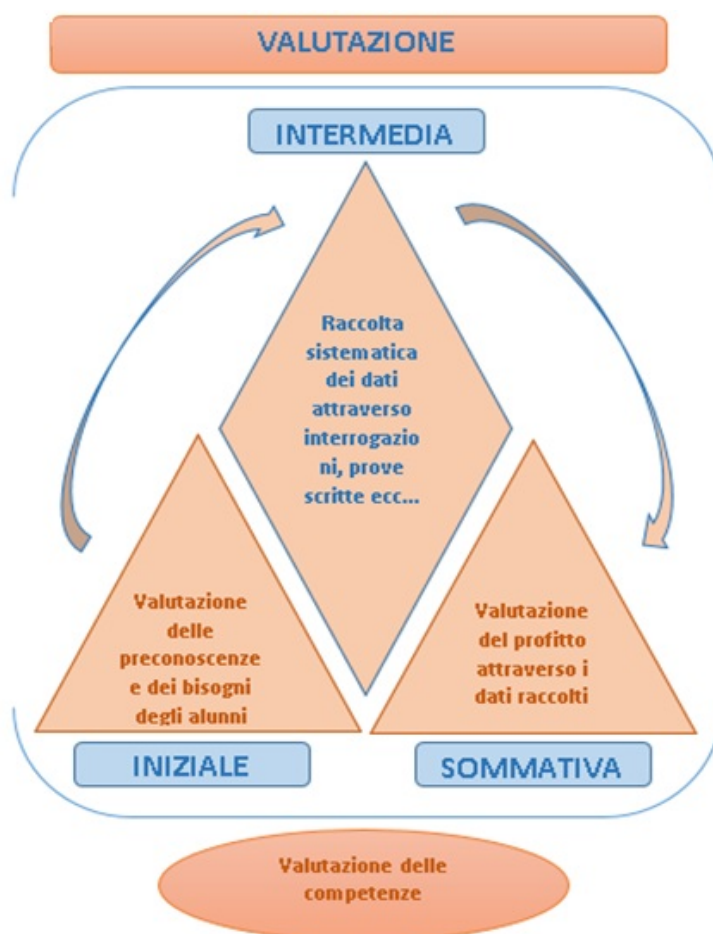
VALUTAZIONE

INTERMEDIA

Raccolta sistematica dei dati attraverso interrogazioni, prove scritte ecc...

Valutazione delle preconoscenze e dei bisogni degli alunni

INIZIALE

Valutazione del profitto attraverso i dati raccolti

SOMMATIVA

Valutazione delle competenze